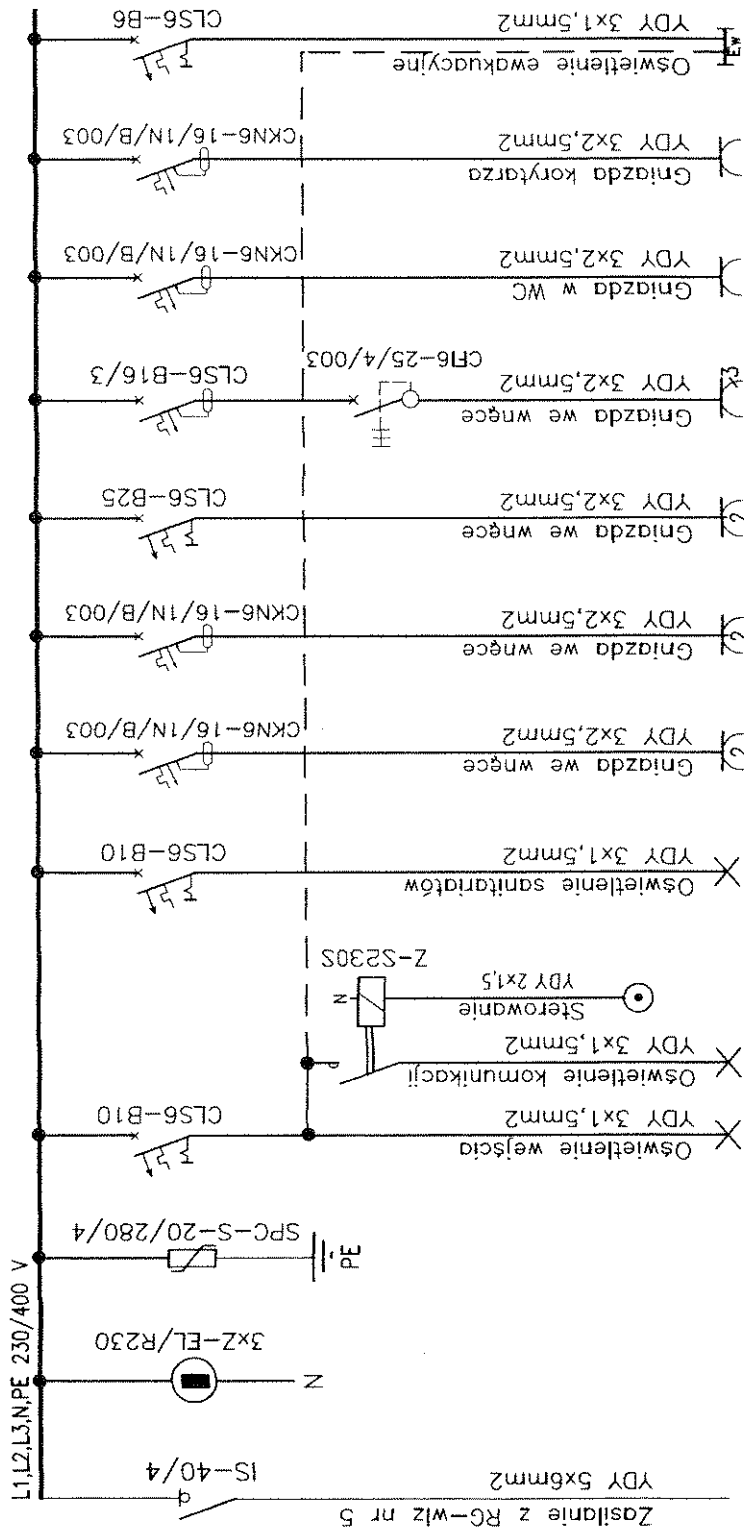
L1,L2,L3,N,PE 230/400 V

Zasilanie z RG-wlz nr 5
YDY 5x6mm2
IS-40/4

3xZ-EL/R230
N

SPC-S-20/280/4
PE

CLS6-B10
Oświetlenie wejścia
YDY 3x1,5mm2
Oświetlenie komunikacji
YDY 3x1,5mm2
Sterowanie
YDY 2x1,5
Z-S230S

CLS6-B10
Oświetlenie sanitariatów
YDY 3x1,5mm2

CKN6-16/1N/B/003
Gniazda we wnęce
YDY 3x2,5mm2

CKN6-16/1N/B/003
Gniazda we wnęce
YDY 3x2,5mm2

CLS6-B25
Gniazda we wnęce
YDY 3x2,5mm2

CLS6-B16/3
CFI6-25/4/003
Gniazda we wnęce
YDY 3x2,5mm2

CKN6-16/1N/B/003
Gniazda w WC
YDY 3x2,5mm2

CKN6-16/1N/B/003
Gniazda korytarza
YDY 3x2,5mm2

CLS6-B6
Oświetlenie ewakuacyjne
YDY 3x1,5mm2
EW